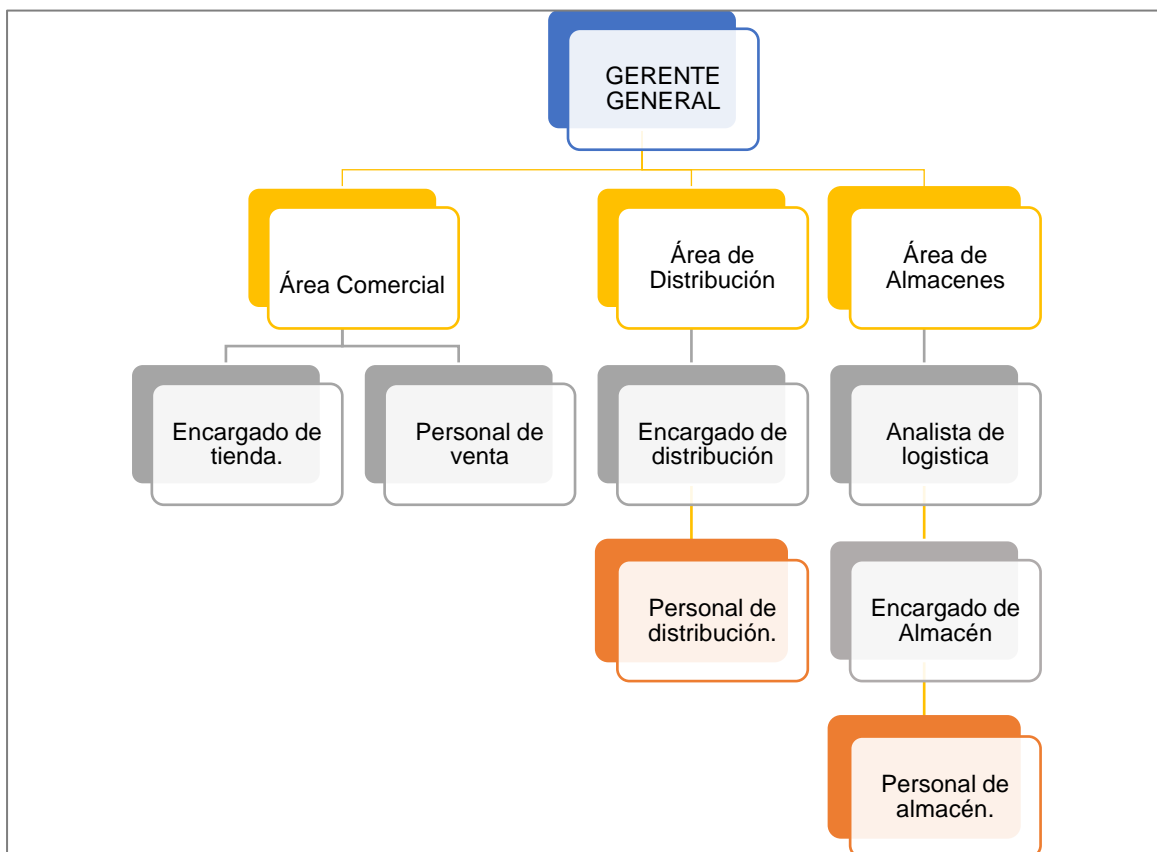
GERENTE GENERAL

Área Comercial

Área de Distribución

Área de Almacenes

Encargado de tienda.

Personal de venta

Encargado de distribución

Analista de logistica

Personal de distribución.

Encargado de Almacén

Personal de almacén.